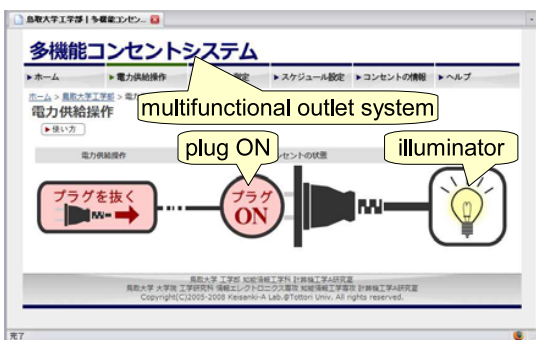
鳥取大学工学部 | 多機能コンセン...

多機能コンセントシステム

▸ホーム ▸電力供給操作 ▸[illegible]設定 ▸スケジュール設定 ▸コンセントの情報 ▸ヘルプ

ホーム > 鳥取大学工学部 > 電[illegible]

電力供給操作

▸使い方

multifunctional outlet system

plug ON

illuminator

電力供給操作

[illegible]セントの状態

プラグを抜く

プラグ ON

鳥取大学 工学部 知能情報工学科 計算機工学A研究室
鳥取大学 大学院 工学研究科 情報エレクトロニクス専攻 知能情報工学講座 計算機工学A研究室
Copyright(C)2005-2008 Keisanki-A Lab.@Tottori Univ. All rights reserved.

完了